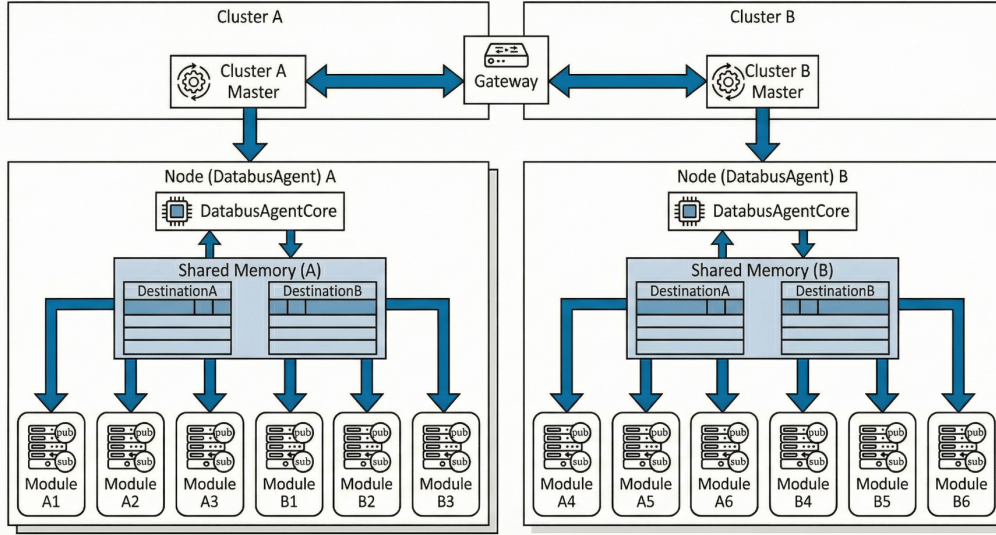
Cluster A

Cluster A Master

Gateway

Cluster B

Cluster B Master

Node (DatabusAgent) A

DatabusAgentCore

Shared Memory (A)

DestinationA

DestinationB

pub
sub
Module A1

pub
sub
Module A2

pub
sub
Module A3

pub
sub
Module B1

pub
sub
Module B2

pub
sub
Module B3

Node (DatabusAgent) B

DatabusAgentCore

Shared Memory (B)

DestinationA

DestinationB

pub
sub
Module A4

pub
sub
Module A5

pub
sub
Module A6

pub
sub
Module B4

pub
sub
Module B5

pub
sub
Module B6